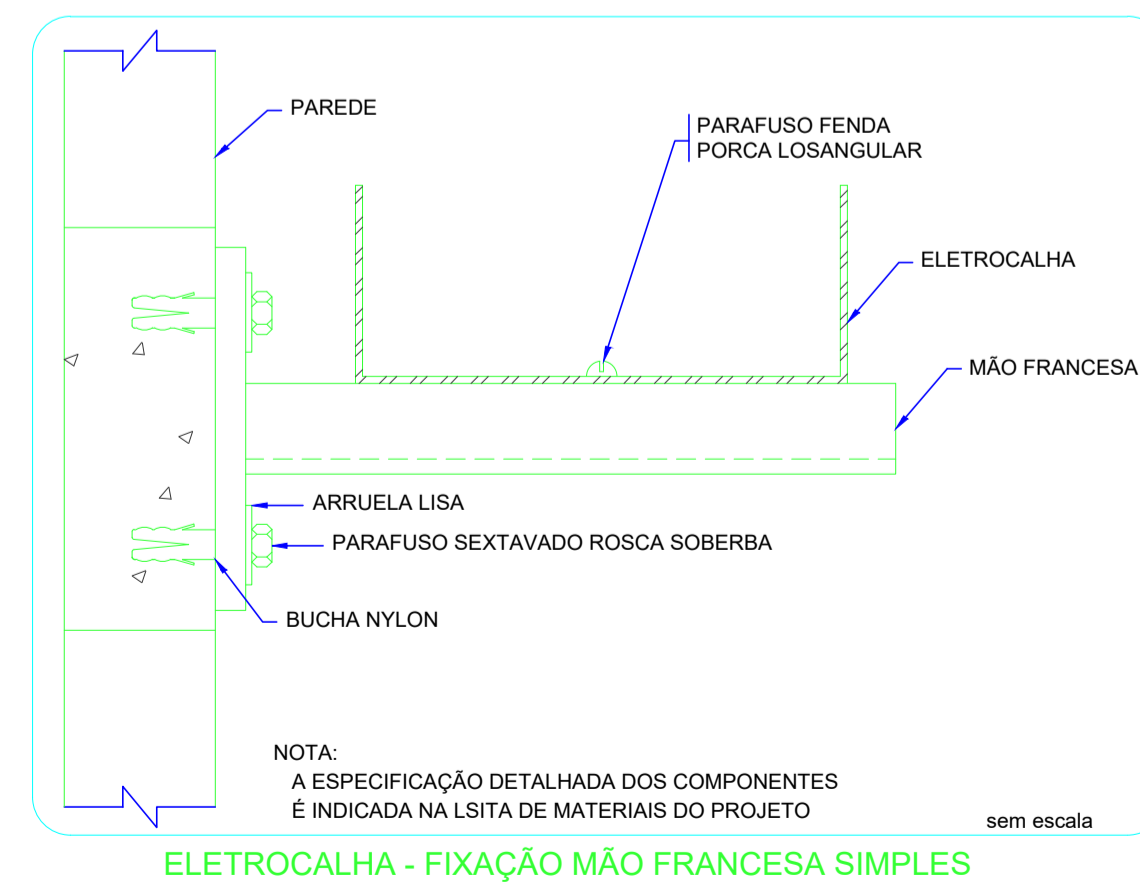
PAREDE

PARAFUSO FENDA
PORCA LOSANGULAR

ELETROCALHA

MÃO FRANCESA

ARRUELA LISA

PARAFUSO SEXTAVADO ROSCA SOBERBA

BUCHA NYLON

NOTA:
A ESPECIFICAÇÃO DETALHADA DOS COMPONENTES
É INDICADA NA LSITA DE MATERIAIS DO PROJETO

sem escala

ELETROCALHA - FIXAÇÃO MÃO FRANCESA SIMPLES